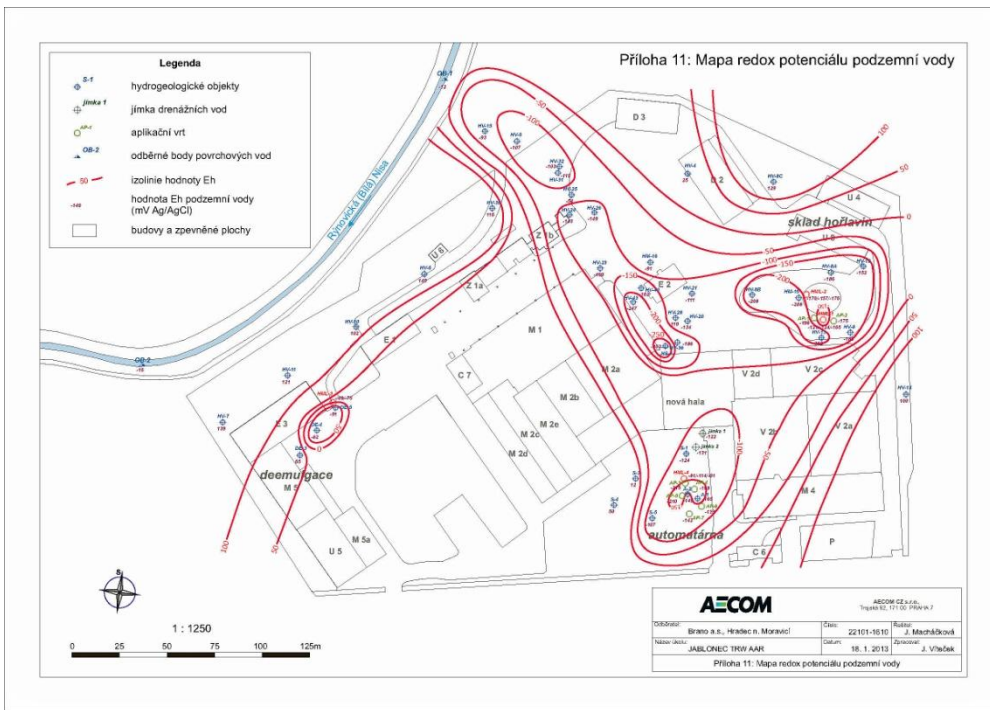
Příloha 11: Mapa redox potenciálu podzemní vody

Legenda

S-1 hydrogeologické objekty

jímka 1 jímka drenážních vod

AP-1 aplikační vrt

OB-2 odběrné body povrchových vod

50 izolinie hodnoty Eh

-149 hodnota Eh podzemní vody (mV Ag/AgCl)

budovy a zpevněné plochy

Rýnovická (Bílá) Nisa

OB-1

OB-2

D 3

D 2

U 4

sklad hořlavin

U 6

Z 1b

Z 1a

E 2

M 1

E 1

C 7

M 2a

V 2d

V 2c

nová hala

M 2b

M 2e

M 2c

M 2d

V 2b

V 2a

jímka 1

M 4

E 3

deemulgace

M 5

M 5a

U 5

automatárna

C 6

P

50

100

-50

-100

-150

-200

-250

0

1 : 1250

0 25 50 75 100 125m

AECOM

AECOM CZ s.r.o.
Trojská 92, 171 00 PRAHA 7

Odběratel: Brano a.s., Hradec n. Moravicí

Číslo: 22101-1610

Řešitel: J. Macháčková

Název úkolu: JABLONEC TRW AAR

Datum: 18. 1. 2013

Zpracoval: J. Vitaček

Příloha 11: Mapa redox potenciálu podzemní vody